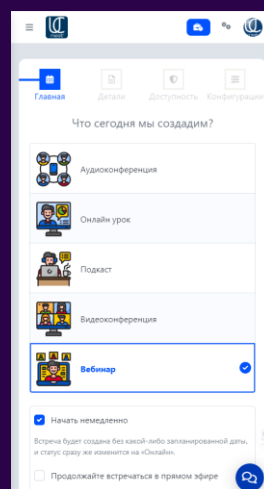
Главная
Детали
Доступность
Конфигурации

Что сегодня мы создадим?

Аудиоконференция

Онлайн урок

Подкаст

Видеоконференция

Вебинар

Начать немедленно

Встреча будет создана без какой-либо запланированной даты, и статус сразу же изменится на «Онлайн».

Продолжайте встречаться в прямом эфире